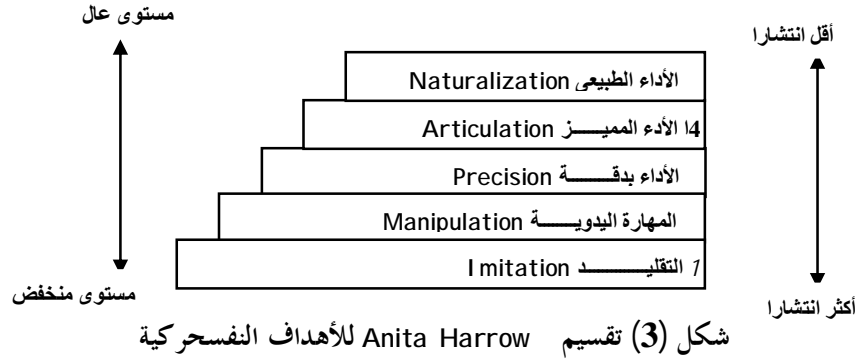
مستوى عال

أقل انتشارا

الأداء الطبيعى Naturalization

4ا الأدء المميـــز Articulation

الأداء بدقـــــة Precision

المهارة اليدويـــــة Manipulation

1 التقليــــــد Imitation

مستوى منخفض

أكثر انتشارا

شكل (3) تقسيم Anita Harrow للأهداف النفسحركية